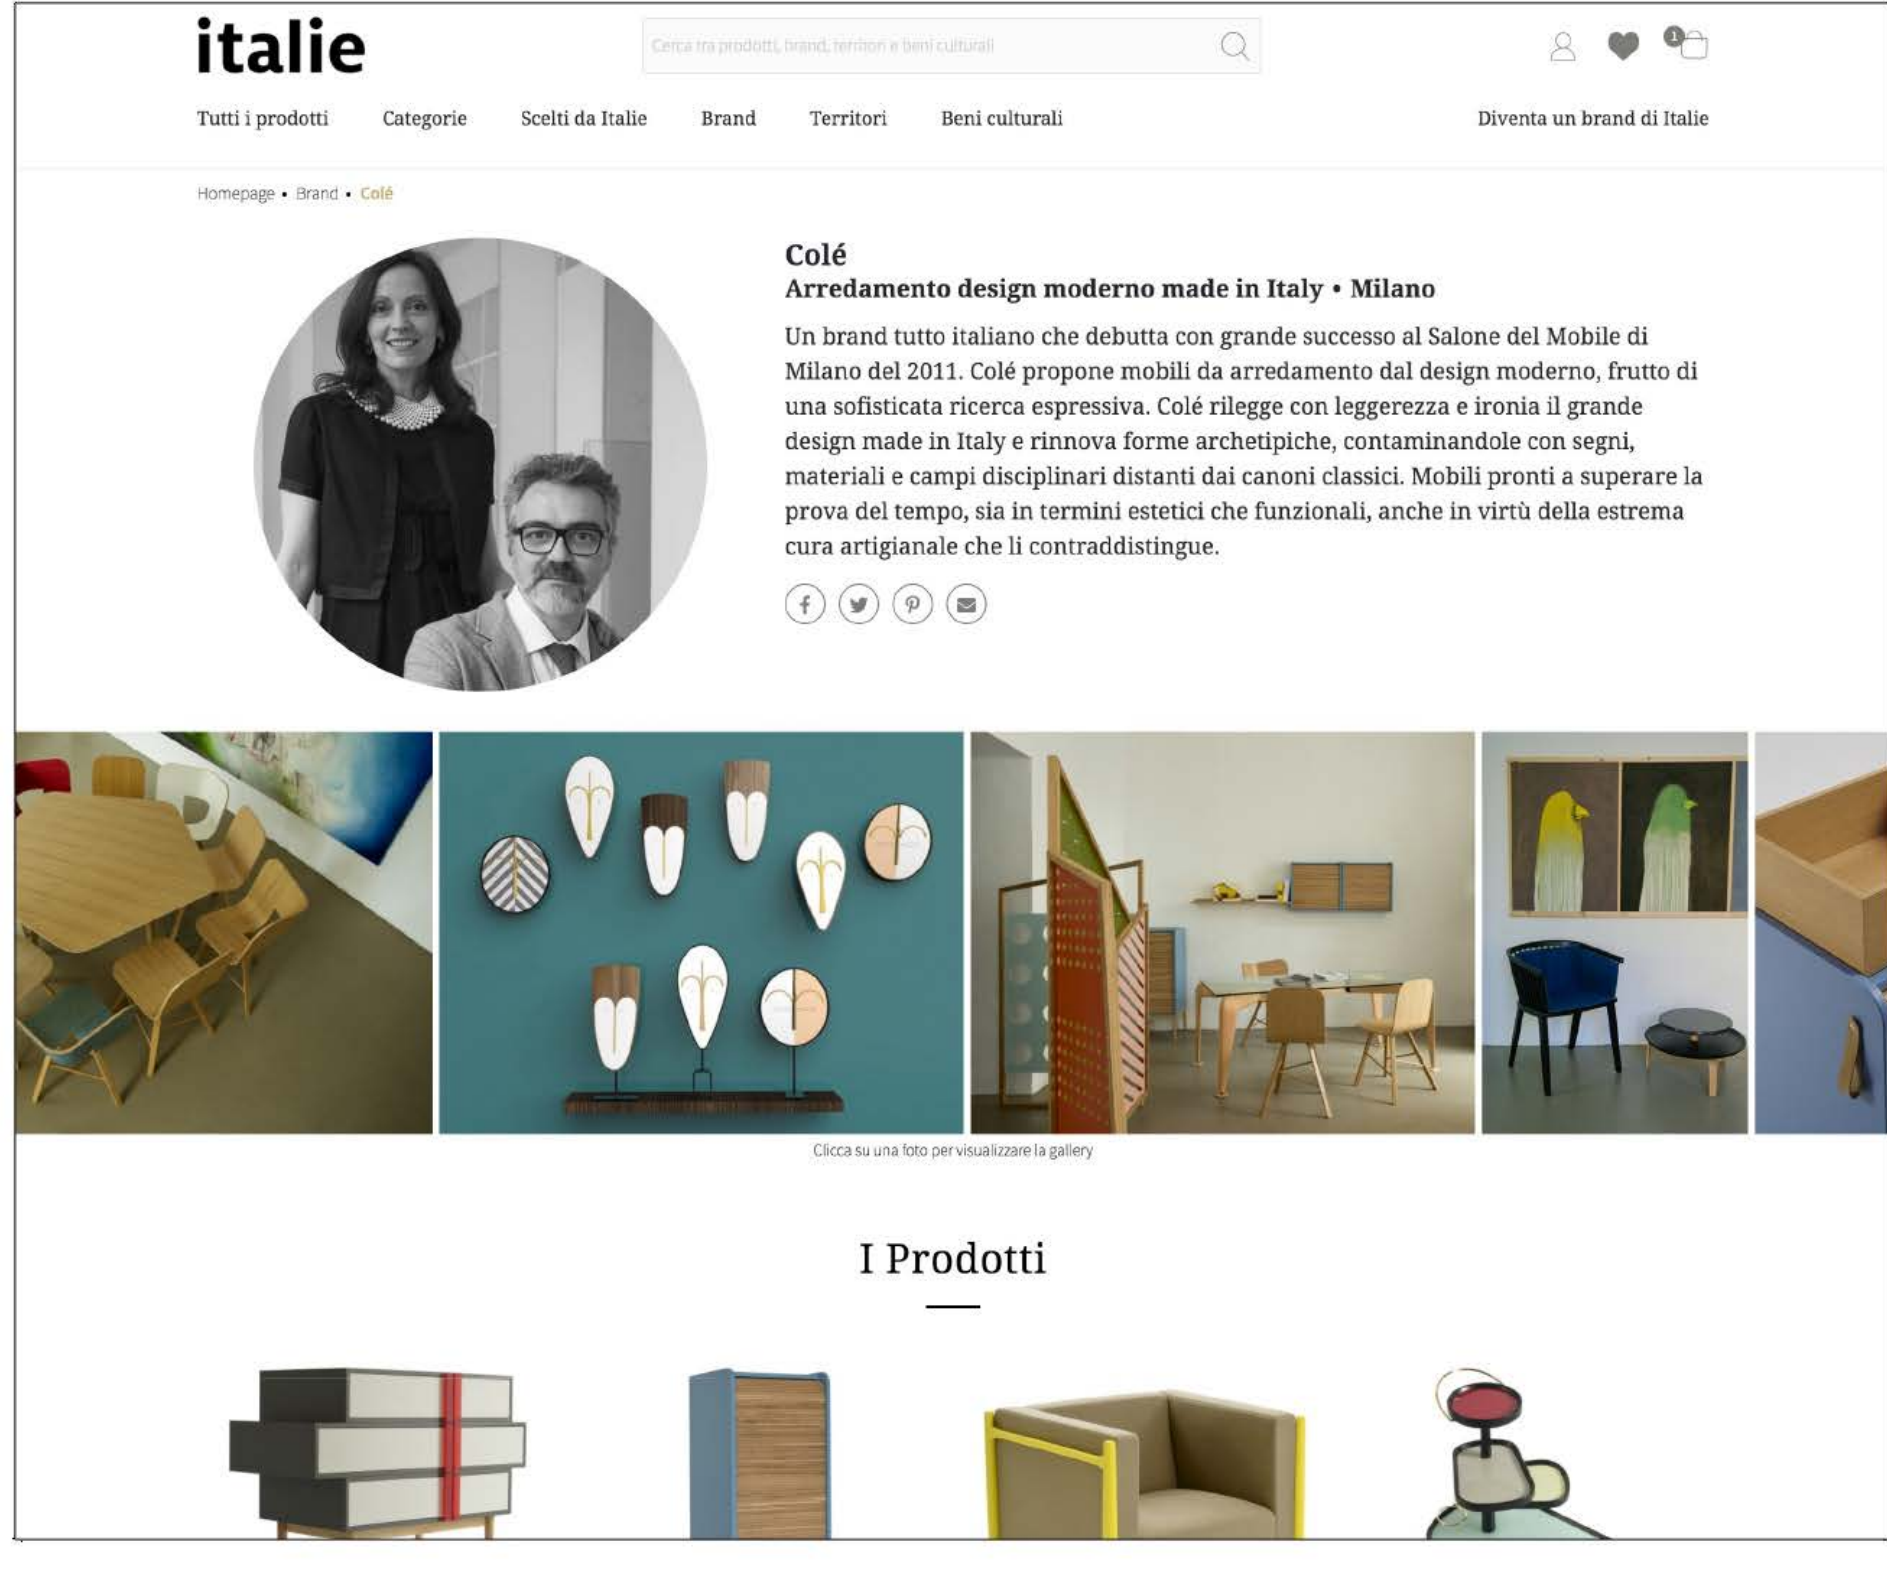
italie

Cerca tra prodotti, brand, territori e beni culturali

1

Tutti i prodotti Categorie Scelti da Italie Brand Territori Beni culturali Diventa un brand di Italie

Homepage • Brand • Colé

Colé
Arredamento design moderno made in Italy • Milano

Un brand tutto italiano che debutta con grande successo al Salone del Mobile di Milano del 2011. Colé propone mobili da arredamento dal design moderno, frutto di una sofisticata ricerca espressiva. Colé rilegge con leggerezza e ironia il grande design made in Italy e rinnova forme archetipiche, contaminandole con segni, materiali e campi disciplinari distanti dai canoni classici. Mobili pronti a superare la prova del tempo, sia in termini estetici che funzionali, anche in virtù della estrema cura artigianale che li contraddistingue.

Clicca su una foto per visualizzare la gallery

I Prodotti